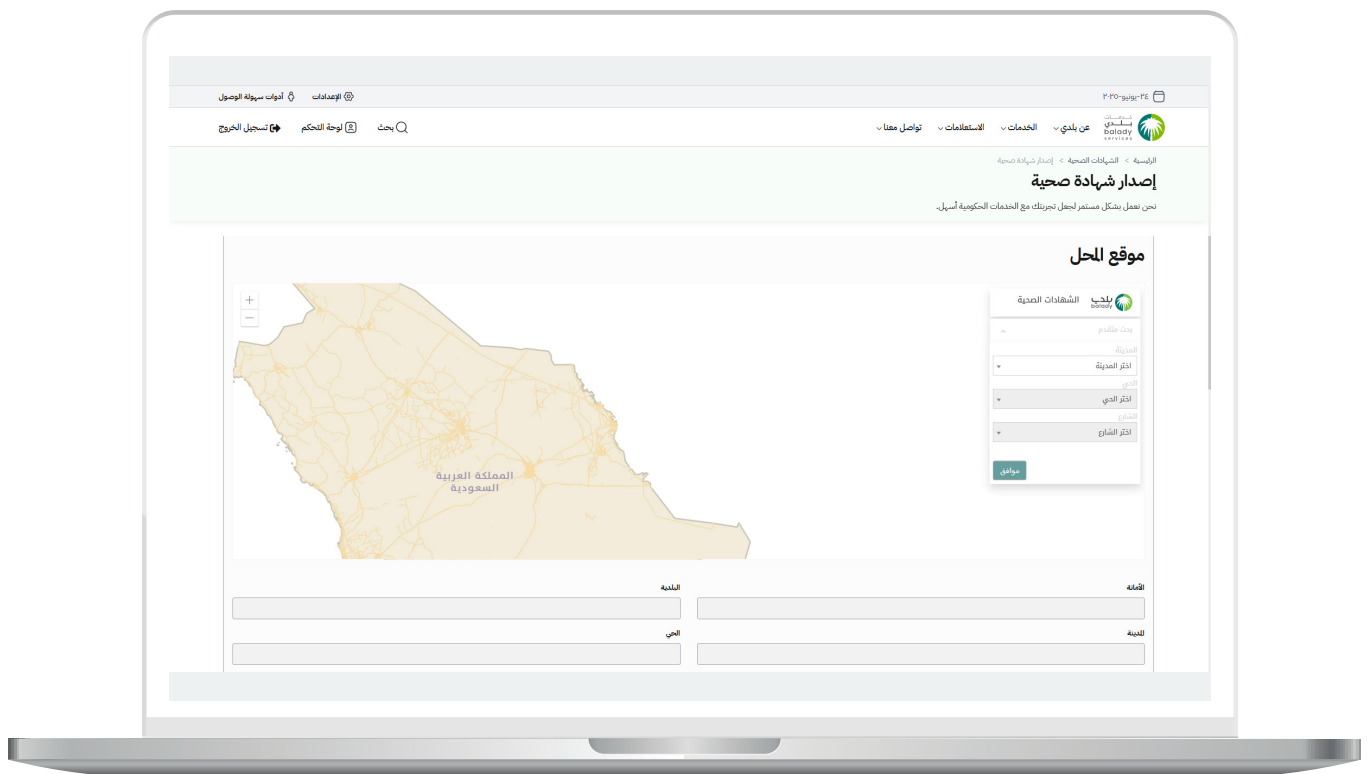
٢٤-يونيو-٢٠٢٥

الإعدادات

أدوات سهولة الوصول

خدمات بلدي balady services

عن بلدي

الخدمات

الاستعلامات

تواصل معنا

بحث

لوحة التحكم

تسجيل الخروج

الرئيسية > الشهادات الصحية > إصدار شهادة صحية

إصدار شهادة صحية

نحن نعمل بشكل مستمر لجعل تجربتك مع الخدمات الحكومية أسهل.

موقع المحل

بلدي balady

الشهادات الصحية

بحث متقدم

المدينة

اختر المدينة

الحي

اختر الحي

الشارع

اختر الشارع

موافق

+

−

المملكة العربية السعودية

الأمانة

البلدية

المدينة

الحي